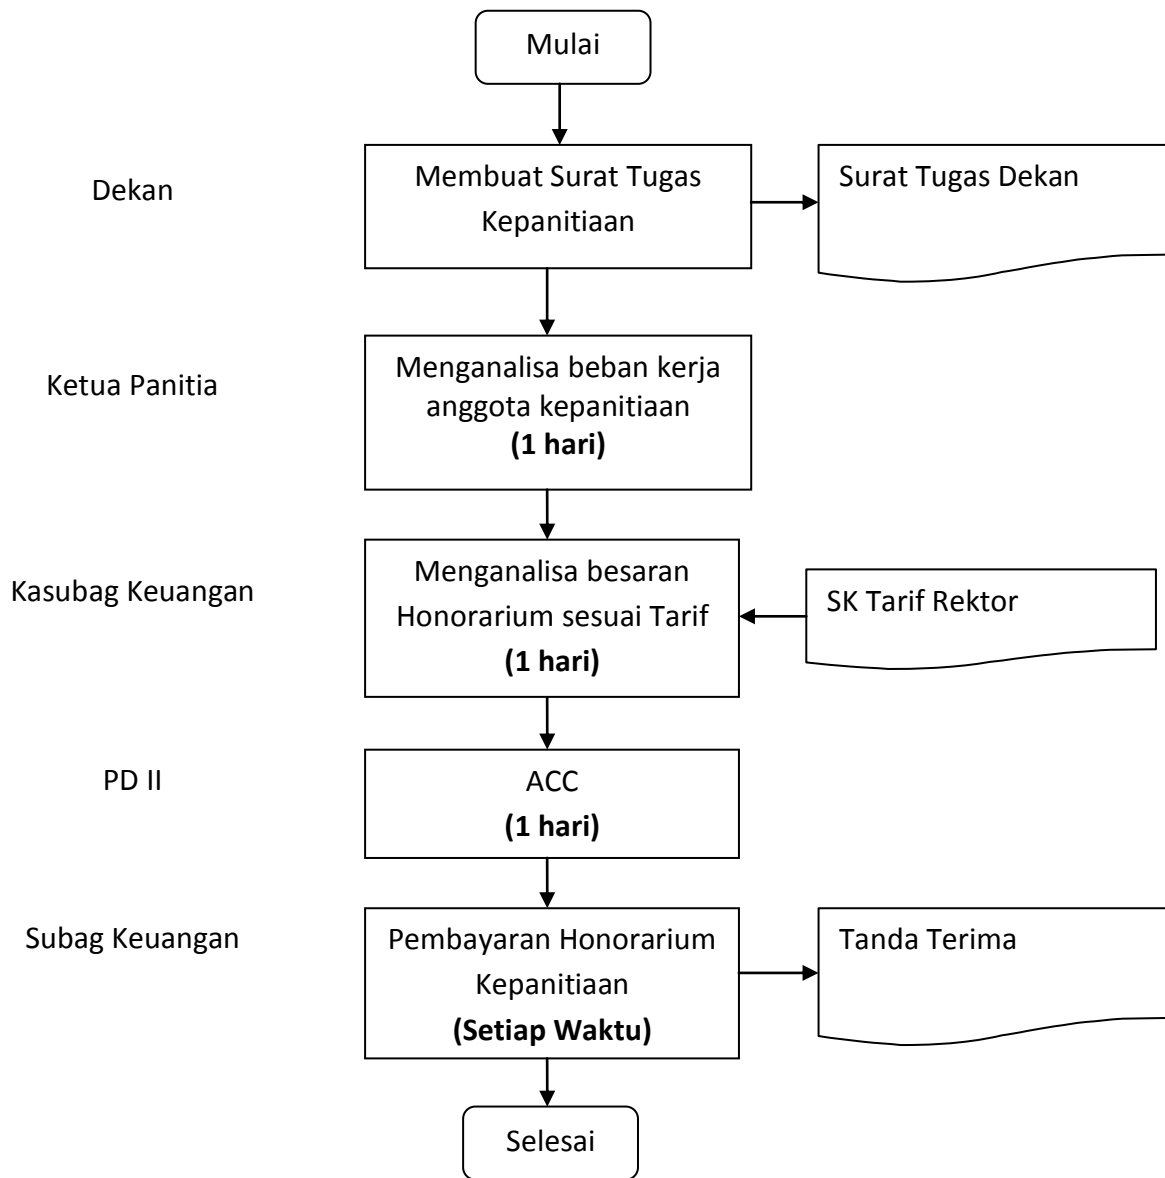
Mulai

Dekan

Membuat Surat Tugas Kepanitiaan

Surat Tugas Dekan

Ketua Panitia

Menganalisa beban kerja anggota kepanitiaan
**(1 hari)**

Kasubag Keuangan

Menganalisa besaran Honorarium sesuai Tarif
**(1 hari)**

SK Tarif Rektor

PD II

ACC
**(1 hari)**

Subag Keuangan

Pembayaran Honorarium Kepanitiaan
**(Setiap Waktu)**

Tanda Terima

Selesai